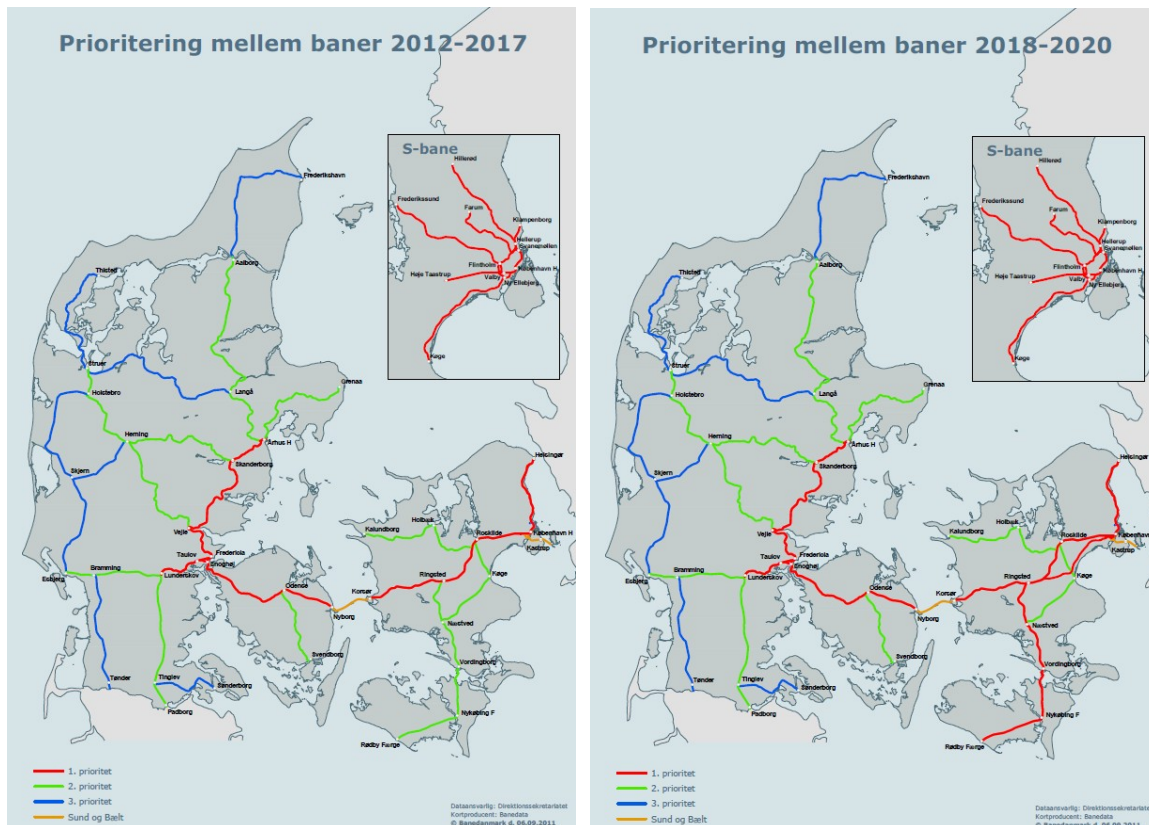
Prioritering mellem baner 2012-2017

S-bane

Hillerød
Frederikssund
Farum
Klampenborg
Hellerup
Svanemøllen
Flintholm
København H
Høje Taastrup
Valby
Ny Ellebjerg
Køge

Frederikshavn
Thisted
Aalborg
Struer
Langå
Grenaa
Holstebro
Herning
Århus H
Skanderborg
Skjern
Vejle
Fredericia
Taulov
Snoghøj
Esbjerg
Bramming
Lunderskov
Odense
Kalundborg
Holbæk
Roskilde
København H
Kastrup
Helsingør
Korsør
Ringsted
Køge
Nyborg
Næstved
Svendborg
Vordingborg
Tønder
Tinglev
Sønderborg
Padborg
Nykøbing F
Rødby Færge

1. prioritet
2. prioritet
3. prioritet
Sund og Bælt

Dataansvarlig: Direktionssekretariatet
Kortproducent: Banedata
© Banedanmark d. 06.09.2011

Prioritering mellem baner 2018-2020

S-bane

Hillerød
Frederikssund
Farum
Klampenborg
Hellerup
Svanemøllen
Flintholm
København H
Høje Taastrup
Valby
Ny Ellebjerg
Køge

Frederikshavn
Thisted
Aalborg
Struer
Langå
Grenaa
Holstebro
Herning
Århus H
Skanderborg
Skjern
Vejle
Fredericia
Taulov
Snoghøj
Esbjerg
Bramming
Lunderskov
Odense
Kalundborg
Holbæk
Roskilde
Københav
Kastrup
Helsingør
Korsør
Ringsted
Køge
Nyborg
Næstved
Svendborg
Vordingborg
Tønder
Tinglev
Sønderborg
Padborg
Nykøbing F
Rødby Færge

1. prioritet
2. prioritet
3. prioritet
Sund og Bælt

Dataansvarlig: Direktionssekretariatet
Kortproducent: Banedata
© Banedanmark d. 06.09.2011